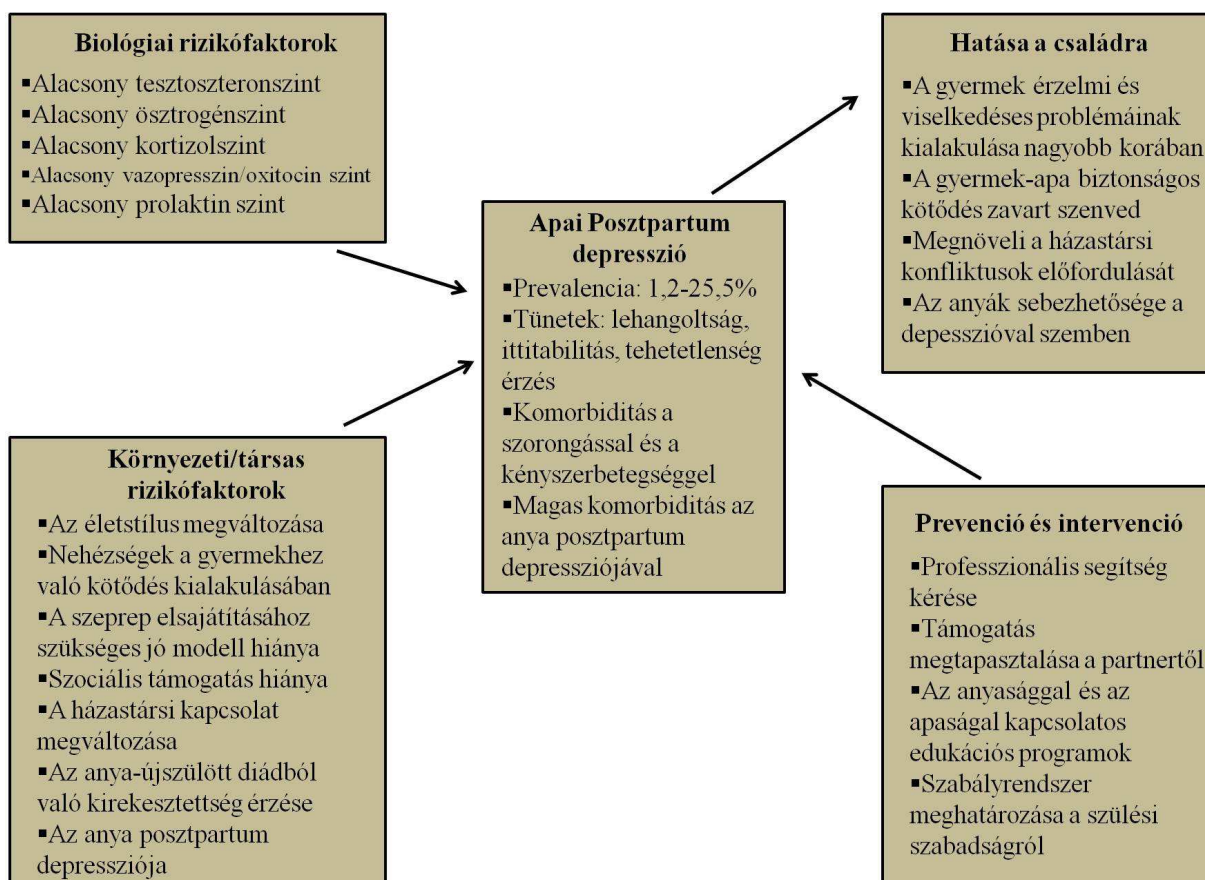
Biológiai rizikófaktorok
▪Alacsony tesztoszteronszint
▪Alacsony ösztrogénszint
▪Alacsony kortizolszint
▪Alacsony vazopresszin/oxitocin szint
▪Alacsony prolaktin szint

Hatása a családra
▪A gyermek érzelmi és viselkedéses problémáinak kialakulása nagyobb korában
▪A gyermek-apa biztonságos kötődés zavart szenved
▪Megnöveli a házastársi konfliktusok előfordulását
▪Az anyák sebezhetősége a depesszióval szemben

Apai Posztpartum depresszió
▪Prevalencia: 1,2-25,5%
▪Tünetek: lehangoltság, ittitabilitás, tehetetlenség érzés
▪Komorbiditás a szorongással és a kényszerbetegséggel
▪Magas komorbiditás az anya posztpartum depressziójával

Környezeti/társas rizikófaktorok
▪Az életstílus megváltozása
▪Nehézségek a gyermekhez való kötődés kialakulásában
▪A szeprep elsajátításához szükséges jó modell hiánya
▪Szociális támogatás hiánya
▪A házastársi kapcsolat megváltozása
▪Az anya-újszülött diádból való kirekesztettség érzése
▪Az anya posztpartum depressziója

Prevenció és intervenció
▪Professzionális segítség kérése
▪Támogatás megtapasztalása a partnertől
▪Az anyasággal és az apaságal kapcsolatos edukációs programok
▪Szabályrendszer meghatározása a szülési szabadságról